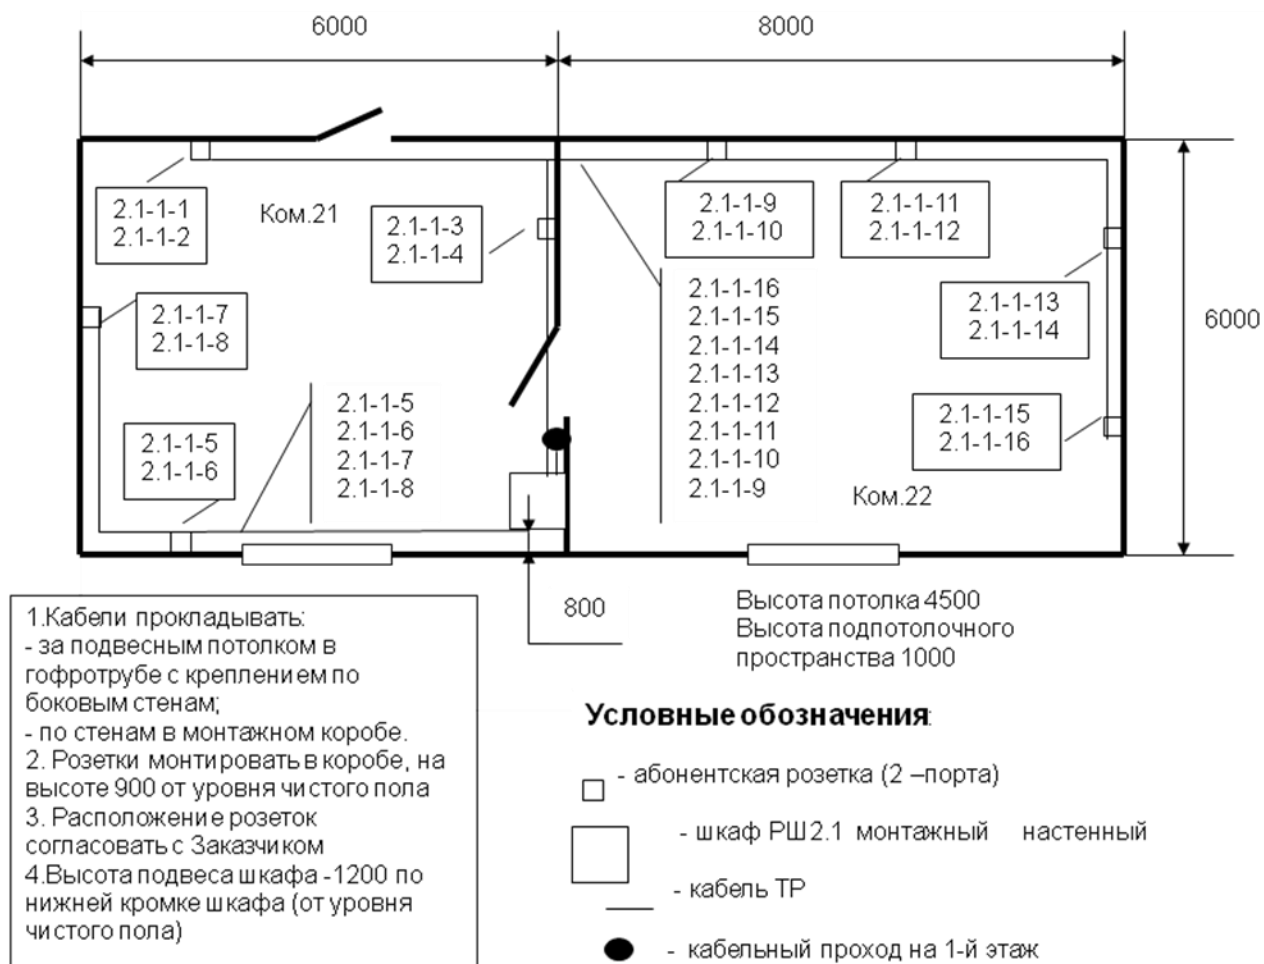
6000

8000

6000

2.1-1-1
2.1-1-2

Ком.21

2.1-1-3
2.1-1-4

2.1-1-9
2.1-1-10

2.1-1-11
2.1-1-12

2.1-1-7
2.1-1-8

2.1-1-16
2.1-1-15
2.1-1-14
2.1-1-13
2.1-1-12
2.1-1-11
2.1-1-10
2.1-1-9

2.1-1-13
2.1-1-14

2.1-1-5
2.1-1-6
2.1-1-7
2.1-1-8

2.1-1-5
2.1-1-6

2.1-1-15
2.1-1-16

Ком.22

800

Высота потолка 4500
Высота подпотолочного пространства 1000

1.Кабели прокладывать:
- за подвесным потолком в гофротрубе с креплением по боковым стенам;
- по стенам в монтажном коробе.
2. Розетки монтировать в коробе, на высоте 900 от уровня чистого пола
3. Расположение розеток согласовать с Заказчиком
4.Высота подвеса шкафа -1200 по нижней кромке шкафа (от уровня чистого пола)

Условные обозначения:

- абонентская розетка (2 –порта)

- шкаф РШ2.1 монтажный настенный

- кабель ТР

- кабельный проход на 1-й этаж